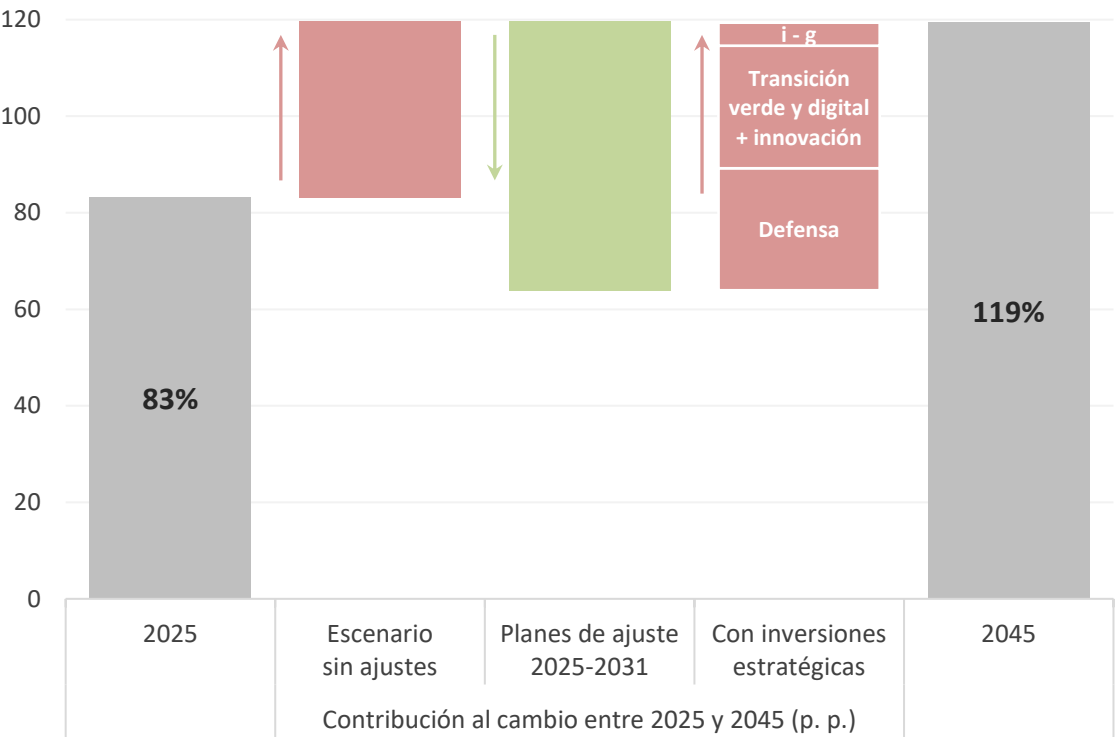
120
100
80
60
40
20
0

83%

i - g

Transición verde y digital + innovación

Defensa

119%

2025

Escenario sin ajustes

Planes de ajuste 2025-2031

Con inversiones estratégicas

2045

Contribución al cambio entre 2025 y 2045 (p. p.)